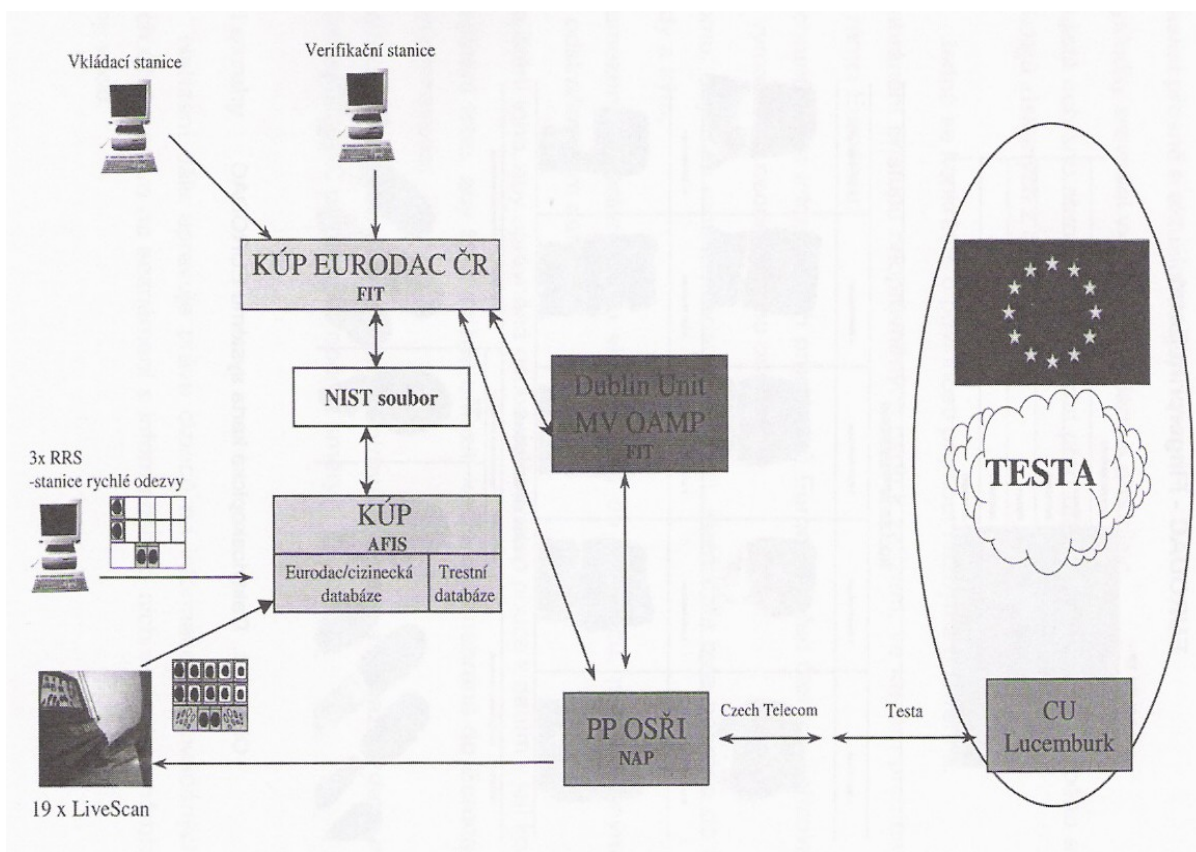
Vkládací stanice

Verifikační stanice

KÚP EURODAC ČR
FIT

NIST soubor

Dublin Unit
MV OAMP
FIT

3x RRS
-stanice rychlé odezvy

KÚP
AFIS

Eurodac/cizinecká databáze

Trestní databáze

TESTA

19 x LiveScan

PP OSŘI
NAP

Czech Telecom

Testa

CU
Lucemburk